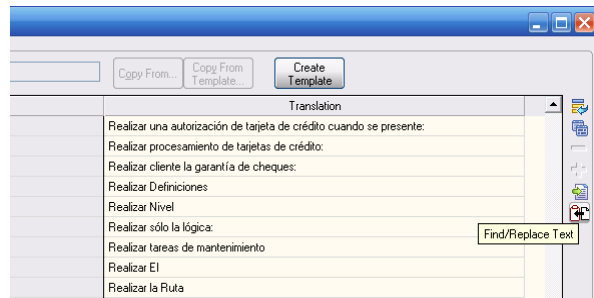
Copy From...

Copy From Template...

Create Template

| Translation |
|---|
| Realizar una autorización de tarjeta de crédito cuando se presente: |
| Realizar procesamiento de tarjetas de crédito: |
| Realizar cliente la garantía de cheques: |
| Realizar Definiciones |
| Realizar Nivel |
| Realizar sólo la lógica: |
| Realizar tareas de mantenimiento |
| Realizar El |
| Realizar la Ruta |

Find/Replace Text